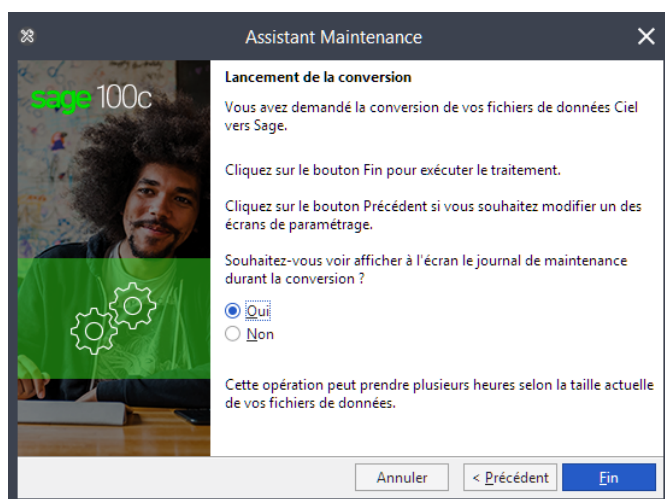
Assistant Maintenance

sage 100c

Lancement de la conversion

Vous avez demandé la conversion de vos fichiers de données Ciel vers Sage.

Cliquez sur le bouton Fin pour exécuter le traitement.

Cliquez sur le bouton Précédent si vous souhaitez modifier un des écrans de paramétrage.

Souhaitez-vous voir afficher à l'écran le journal de maintenance durant la conversion ?

Oui

Non

Cette opération peut prendre plusieurs heures selon la taille actuelle de vos fichiers de données.

Annuler

< Précédent

Fin